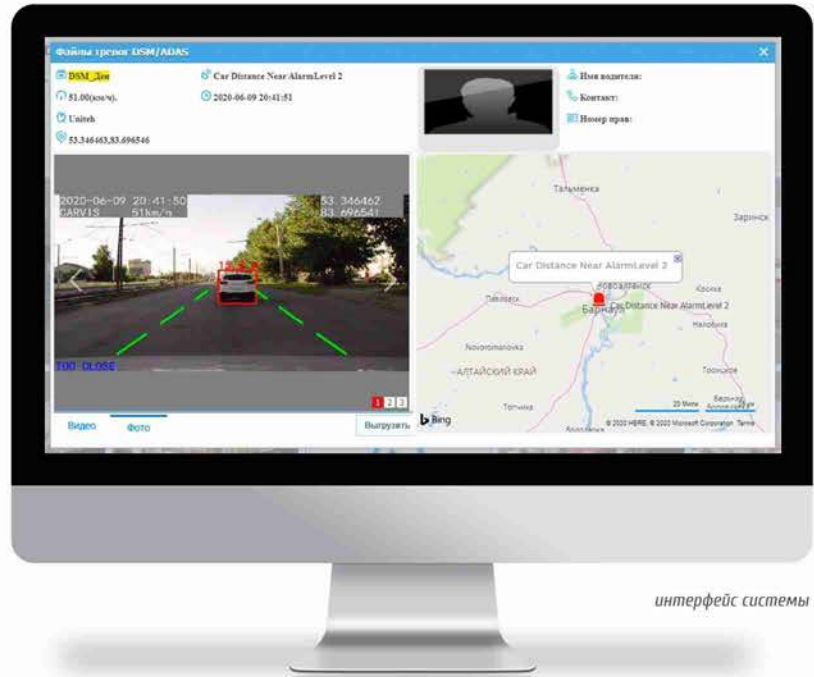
Файлы тревог DSM/ADAS

DSM_Дем
51.00(км/ч).
Uniteh
53.346463,83.696546

Car Distance Near AlarmLevel 2
2020-06-09 20:41:51

Имя водителя:
Контакт:
Номер прав:

2020-06-09 20:41:50
GARVIS 51km/h
53.346462
83.696541
TOO CLOSE

1 2 3

Видео
Фото
Выгрузить

Тальменка
Заринск
Car Distance Near AlarmLevel 2
Павловск
Новоалтайск
Барнаул
Car Distance Near AlarmLevel 2
Косиха
Налобиха
Novoromanovka
АЛТАЙСКИЙ КРАЙ
Троицкое
Топчиха
Bing
20 Miles
© 2020 HERE, © 2020 Microsoft Corporation Terms

интерфейс системы